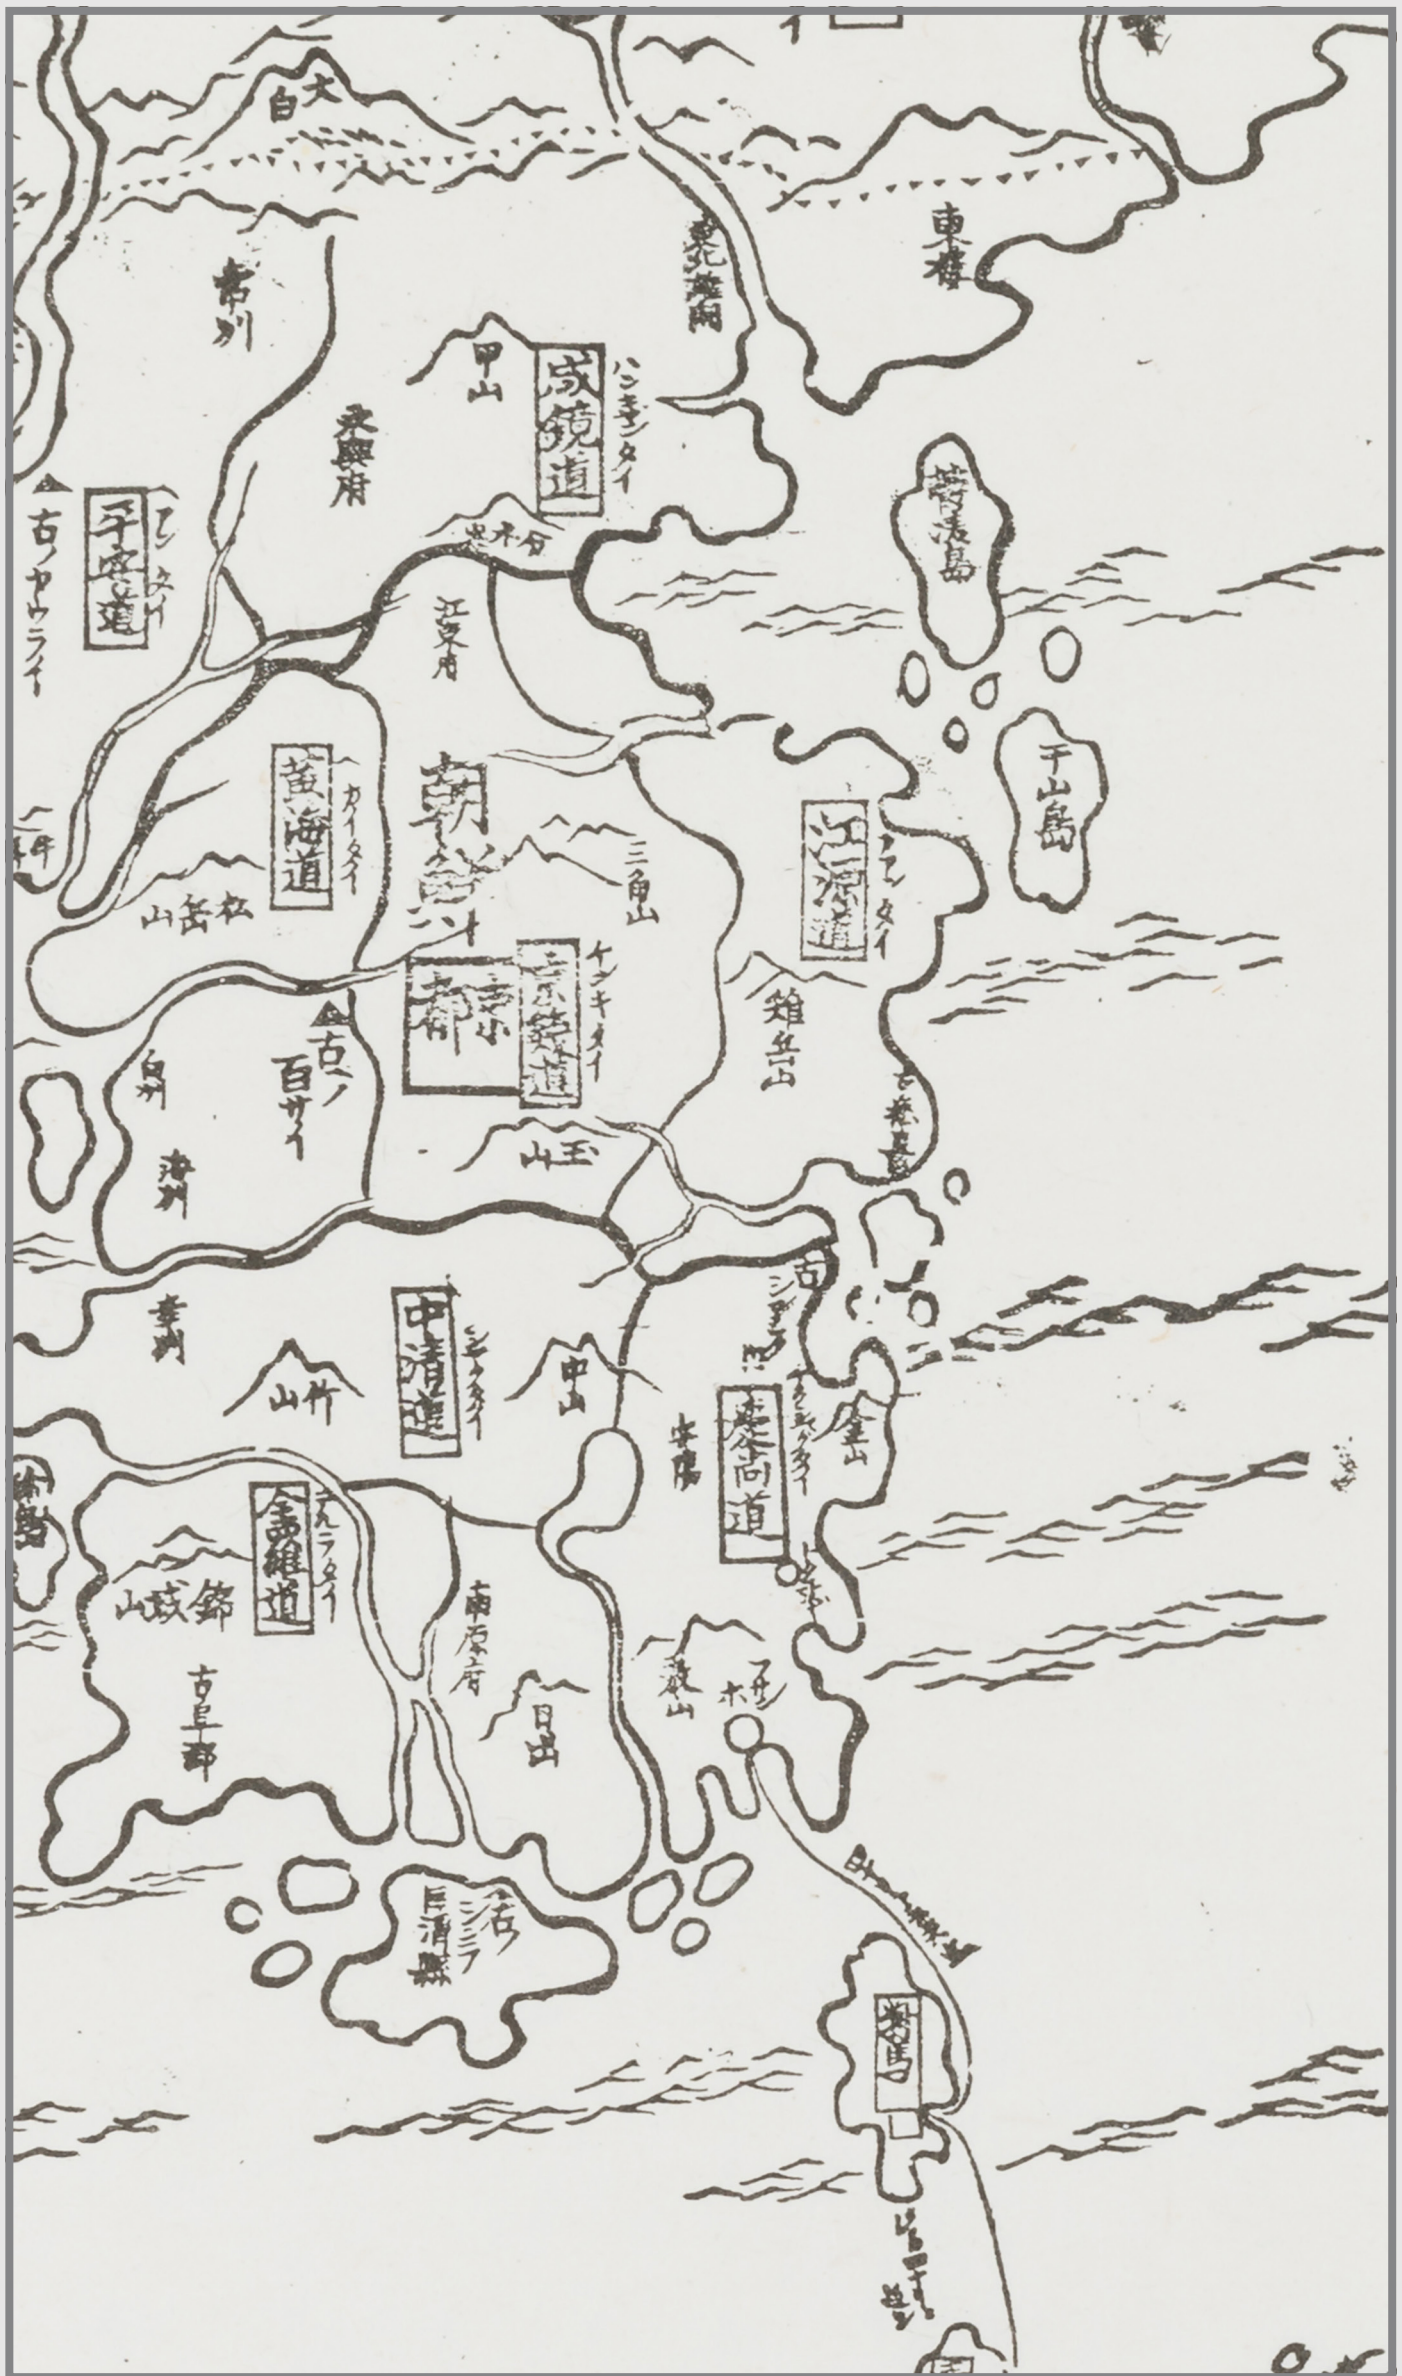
大白

東韃

甲山

咸鏡道
ハンキンタイ

永興府

古ノヤウライ
ヘイアン
平安道

江界府

黄海道
カイタイ

朝鮮

三角山

江源道
カウエンタイ

于山島

竹島

松岳山

京畿道
ケンキタイ

京都

古ノ
百サイ

雉岳山

玉山

中清道
チウチンタイ

竹山

中山

慶尚道
ケイシヤウタイ

金山

安陽

全羅道
チヱンラタイ

錦城山

南原府

古阜郡

日山

済州
シンラ

對馬